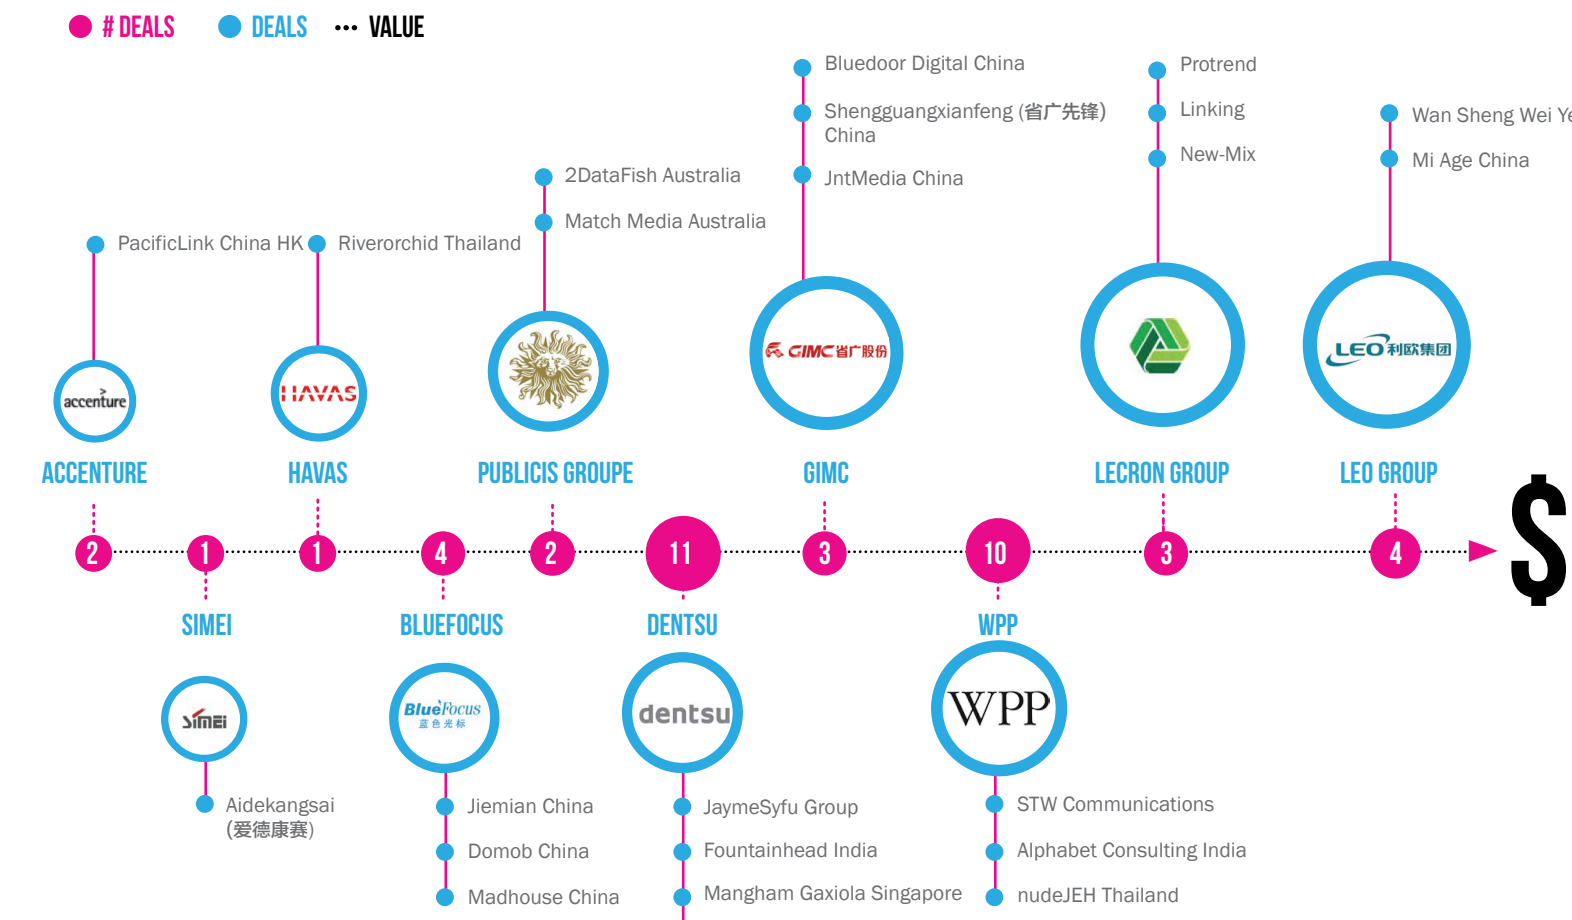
# DEALS DEALS VALUE

Bluedoor Digital China
Shengguangxianfeng (省广先锋) China
JntMedia China

Protrend
Linking
New-Mix

Wan Sheng Wei Ye
Mi Age China

2DataFish Australia
Match Media Australia

PacificLink China HK
Riverorchid Thailand

accenture
HAVAS
CIMC省广股份
LEO利欧集团

ACCENTURE
HAVAS
PUBLICIS GROUPE
GIMC
LECRON GROUP
LEO GROUP

2 1 1 4 2 11 3 10 3 4

$

SIMEI
BLUEFOCUS
DENTSU
WPP

Simei
BlueFocus 蓝色光标
dentsu
WPP

Aidekangsai (爱德康赛)

Jiemian China
Domob China
Madhouse China

JaymeSyfu Group
Fountainhead India
Mangham Gaxiola Singapore

STW Communications
Alphabet Consulting India
nudeJEH Thailand